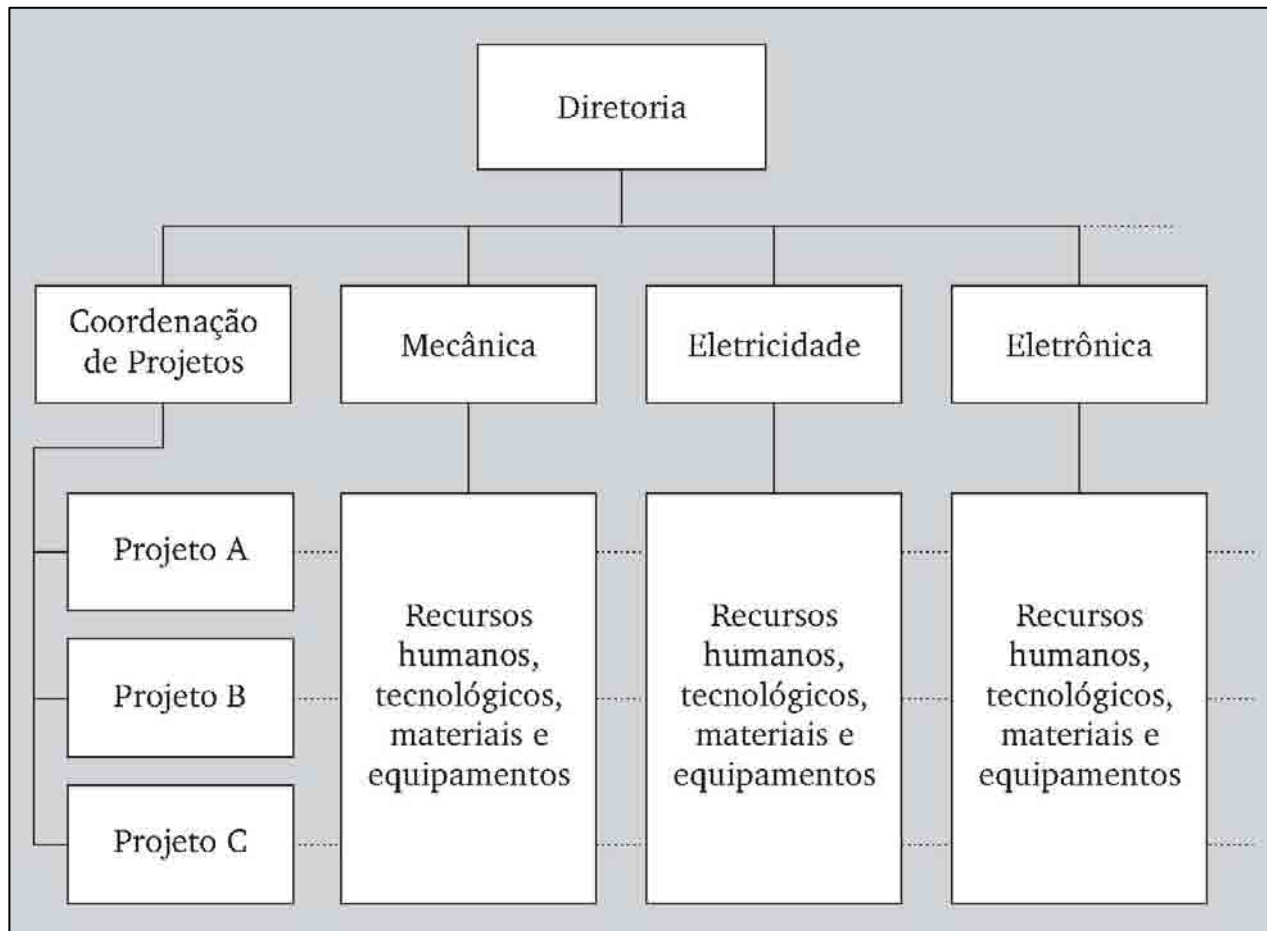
Diretoria

Coordenação de Projetos

Mecânica

Eletricidade

Eletrônica

Projeto A

Projeto B

Projeto C

Recursos humanos, tecnológicos, materiais e equipamentos

Recursos humanos, tecnológicos, materiais e equipamentos

Recursos humanos, tecnológicos, materiais e equipamentos